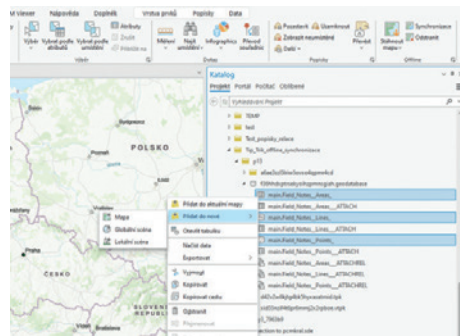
Mapa | Vložit | Analýza | Zobrazit | Editace | Zobrazení | Nápověda | Doplněk | Vrstva prvků | Popisky | Data

Výběr | Vybrat podle atributů | Vybrat podle umístění | Atributy | Zrušit | Přiblížit na | Měření | Najít umístění | Infografiky | Převod souřadnic | Poznámky | Umístnost | Zobrazit nesměrné | Další | Převést | Stáhnout mapu | Synchronizace | Odstranit

Výběr | Dotaz | Popisky | Offline

Katalog

Projekt | Portál | Počítač | Oblíbené

Vyhledávání Projekt

Vysaí
test
Test_popisky_vrstev
Tip_Trik_offline_synchronizace
p13
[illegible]
f38f4db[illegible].geodatabase

main.Field_Notes_Areas
main.Field_Notes__Areas__ATTACH
main.Field_Notes__Lines
main.Field_Notes__Lines__ATTACH
main.Field_Notes__Points
main.Field_Notes__Points__ATTACH
main.Field_Notes__Points__ATTACHREL
main.Field_Notes__Points__ATTACHREL

POLSKO

ČESKO

SLOVENSKÁ REPUBLIKA

Mapa
Globální scéna
Lokální scéna

Přidat do aktuální mapy
Přidat do nové
Otevřít tabulku
Načíst data
Exportovat
Vyjmout
Kopírovat
Kopírovat cestu
Odstranit
Přejmenovat